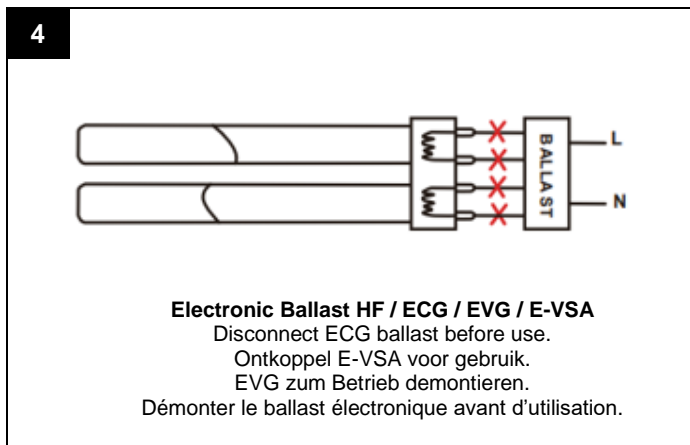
4

BALLA ST

L

N

**Electronic Ballast HF / ECG / EVG / E-VSA**
Disconnect ECG ballast before use.
Ontkoppel E-VSA voor gebruik.
EVG zum Betrieb demontieren.
Démonter le ballast électronique avant d’utilisation.